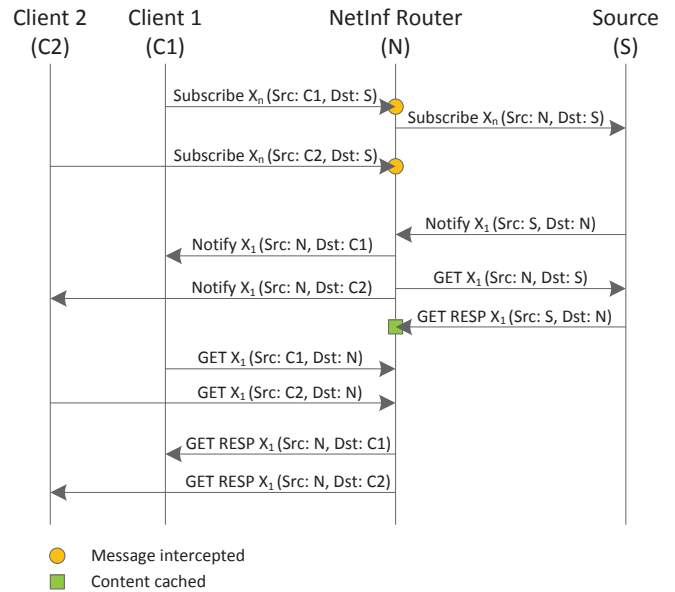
Client 2
(C2)

Client 1
(C1)

NetInf Router
(N)

Source
(S)

Subscribe $X_n$ (Src: C1, Dst: S)

Subscribe $X_n$ (Src: N, Dst: S)

Subscribe $X_n$ (Src: C2, Dst: S)

Notify $X_1$ (Src: S, Dst: N)

Notify $X_1$ (Src: N, Dst: C1)

GET $X_1$ (Src: N, Dst: S)

Notify $X_1$ (Src: N, Dst: C2)

GET RESP $X_1$ (Src: S, Dst: N)

GET $X_1$ (Src: C1, Dst: N)

GET $X_1$ (Src: C2, Dst: N)

GET RESP $X_1$ (Src: N, Dst: C1)

GET RESP $X_1$ (Src: N, Dst: C2)

Message intercepted

Content cached